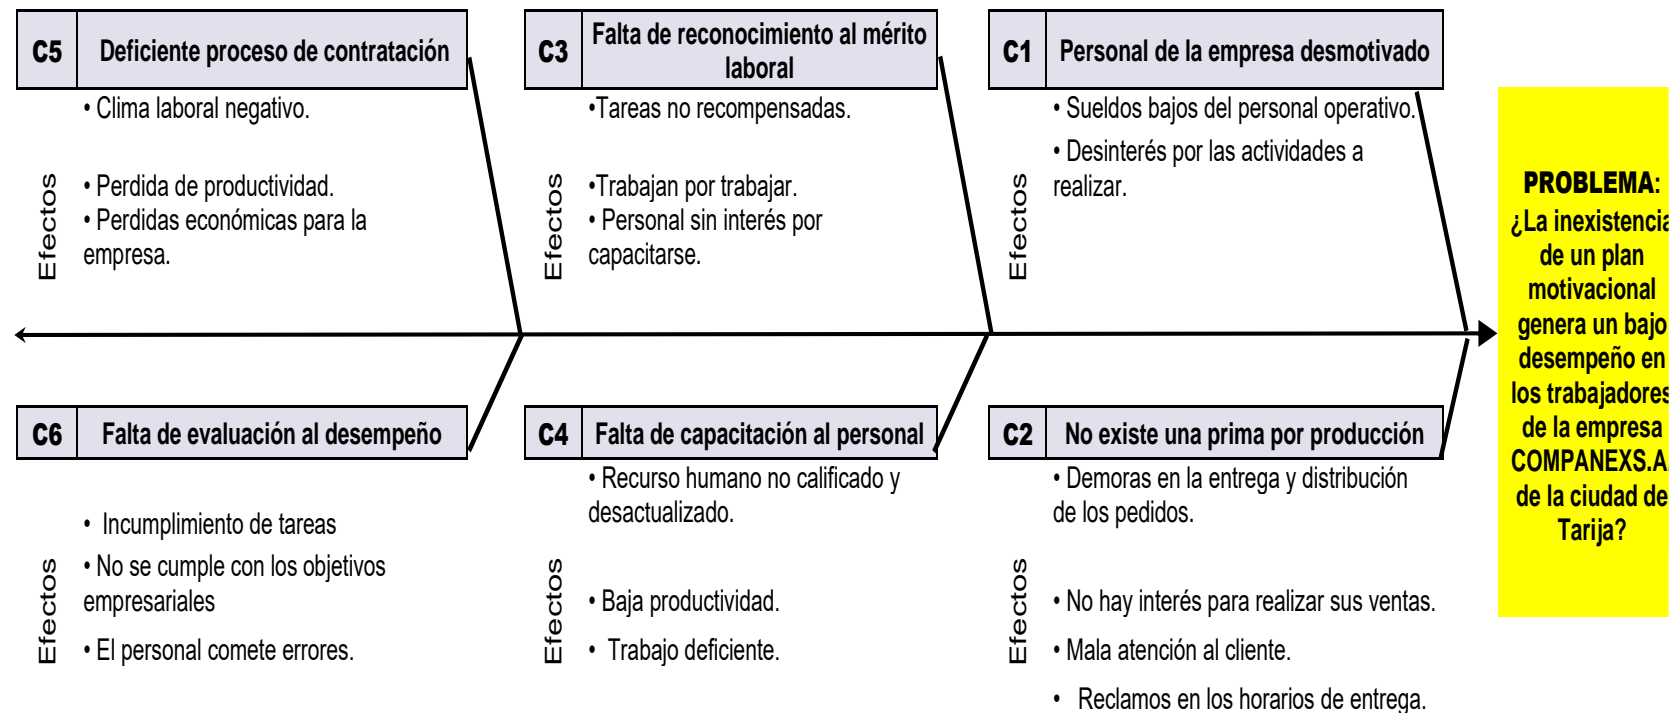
C5 Deficiente proceso de contratación

Efectos

• Clima laboral negativo.

• Perdida de productividad.

• Perdidas económicas para la empresa.

C3 Falta de reconocimiento al mérito laboral

Efectos

•Tareas no recompensadas.

•Trabajan por trabajar.

• Personal sin interés por capacitarse.

C1 Personal de la empresa desmotivado

Efectos

• Sueldos bajos del personal operativo.

• Desinterés por las actividades a realizar.

PROBLEMA: ¿La inexistencia de un plan motivacional genera un bajo desempeño en los trabajadores de la empresa COMPANEXS.A de la ciudad de Tarija?

C6 Falta de evaluación al desempeño

Efectos

• Incumplimiento de tareas

• No se cumple con los objetivos empresariales

• El personal comete errores.

C4 Falta de capacitación al personal

Efectos

• Recurso humano no calificado y desactualizado.

• Baja productividad.

• Trabajo deficiente.

C2 No existe una prima por producción

Efectos

• Demoras en la entrega y distribución de los pedidos.

• No hay interés para realizar sus ventas.

• Mala atención al cliente.

• Reclamos en los horarios de entrega.